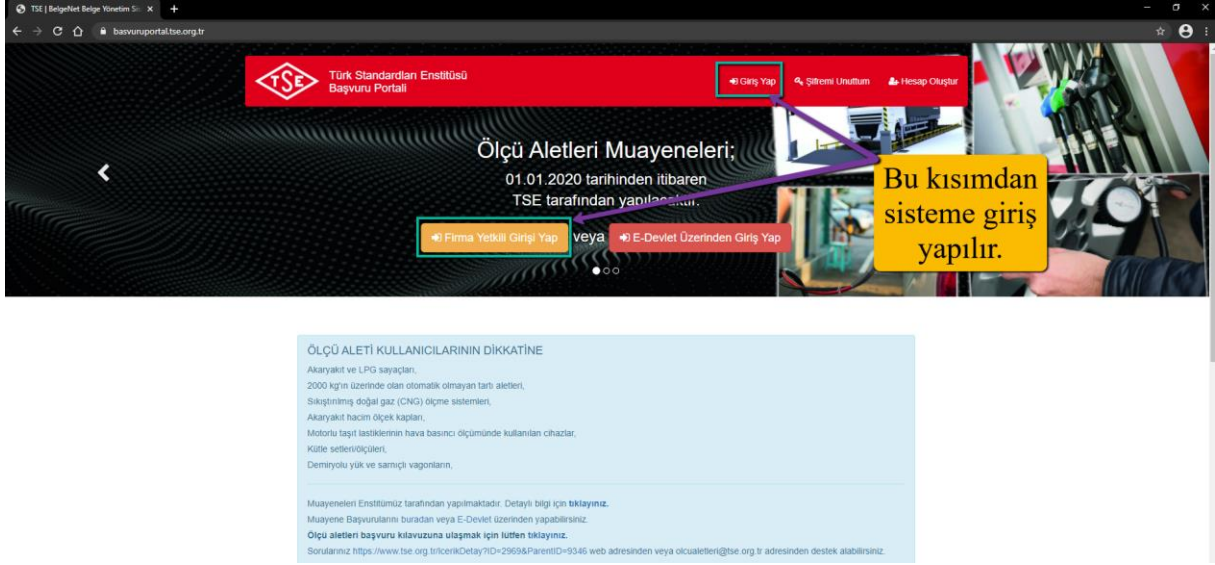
TSE | BelgeNet Belge Yönetim Si ×
basvuruportal.tse.org.tr

TSE Türk Standardları Enstitüsü Başvuru Portalı

Giriş Yap
Şifremi Unuttum
Hesap Oluştur

Ölçü Aletleri Muayeneleri;
01.01.2020 tarihinden itibaren
TSE tarafından yapıla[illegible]

Firma Yetkili Girişi Yap veya E-Devlet Üzerinden Giriş Yap

Bu kısımdan sisteme giriş yapılır.

ÖLÇÜ ALETİ KULLANICILARININ DİKKATİNE
Akaryakıt ve LPG sayaçları,
2000 kg'ın üzerinde olan otomatik olmayan tartı aletleri,
Sıkıştırılmış doğal gaz (CNG) ölçme sistemleri,
Akaryakıt hacim ölçek kapları,
Motorlu taşıt lastiklerinin hava basıncı ölçümünde kullanılan cihazlar,
Kütle setleri/ölçüleri,
Demiryolu yük ve sarnıçlı vagonların,

Muayeneleri Enstitümüz tarafından yapılmaktadır. Detaylı bilgi için tıklayınız.
Muayene Başvurularını buradan veya E-Devlet üzerinden yapabilirsiniz.
Ölçü aletleri başvuru kılavuzuna ulaşmak için lütfen tıklayınız.
Sorularınız https://www.tse.org.tr/IcerikDetay?ID=2969&ParentID=9346 web adresinden veya olcualetleri@tse.org.tr adresinden destek alabilirsiniz.